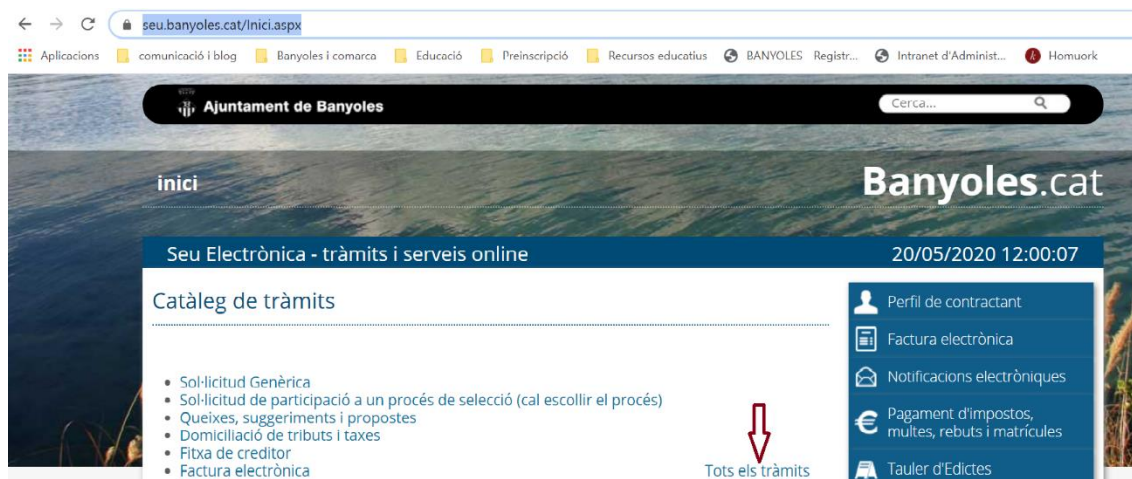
seu.banyoles.cat/Inici.aspx

Aplicacions comunicació i blog Banyoles i comarca Educació Preinscripció Recursos educatius BANYOLES Registr... Intranet d'Administ... Homuork

Ajuntament de Banyoles

Cerca...

inici

Banyoles.cat

Seu Electrònica - tràmits i serveis online

20/05/2020 12:00:07

Catàleg de tràmits

- Sol·licitud Genèrica
- Sol·licitud de participació a un procés de selecció (cal escollir el procés)
- Queixes, suggeriments i propostes
- Domiciliació de tributs i taxes
- Fitxa de creditor
- Factura electrònica

Tots els tràmits

Perfil de contractant

Factura electrònica

Notificacions electròniques

Pagament d'impostos, multes, rebuts i matrícules

Tauler d'Edictes